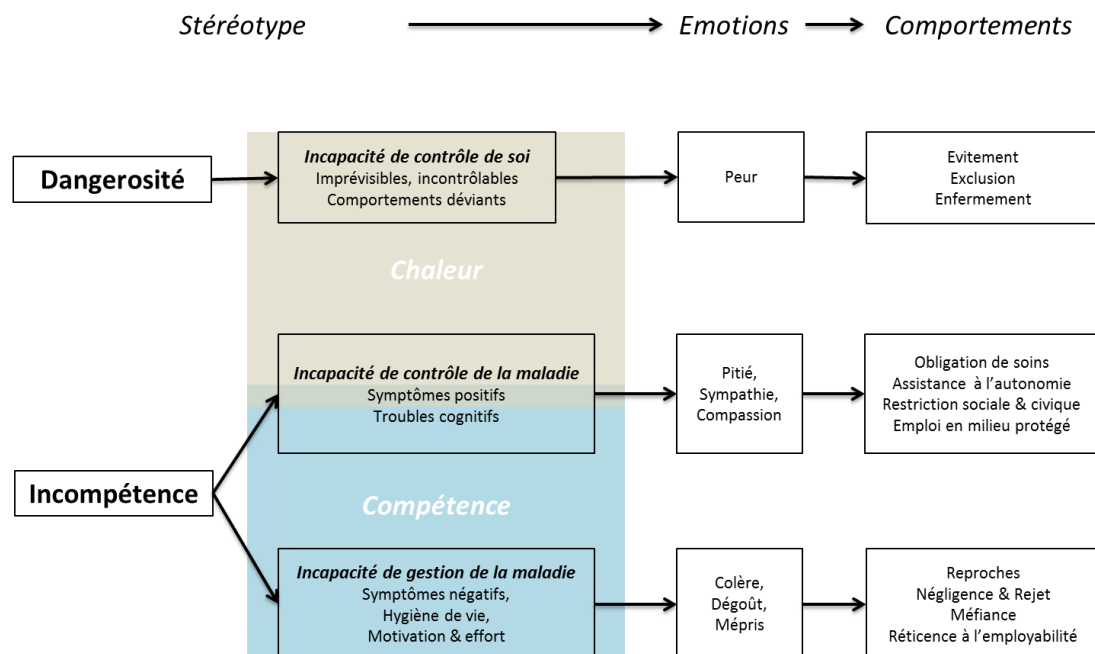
Stéréotype Emotions Comportements

Dangerosité

Incapacité de contrôle de soi
Imprévisibles, incontrôlables
Comportements déviants

Peur

Evitement
Exclusion
Enfermement

Chaleur

Incapacité de contrôle de la maladie
Symptômes positifs
Troubles cognitifs

Pitié,
Sympathie,
Compassion

Obligation de soins
Assistance à l'autonomie
Restriction sociale & civique
Emploi en milieu protégé

Incompétence

Compétence

Incapacité de gestion de la maladie
Symptômes négatifs,
Hygiène de vie,
Motivation & effort

Colère,
Dégoût,
Mépris

Reproches
Négligence & Rejet
Méfiance
Réticence à l'employabilité